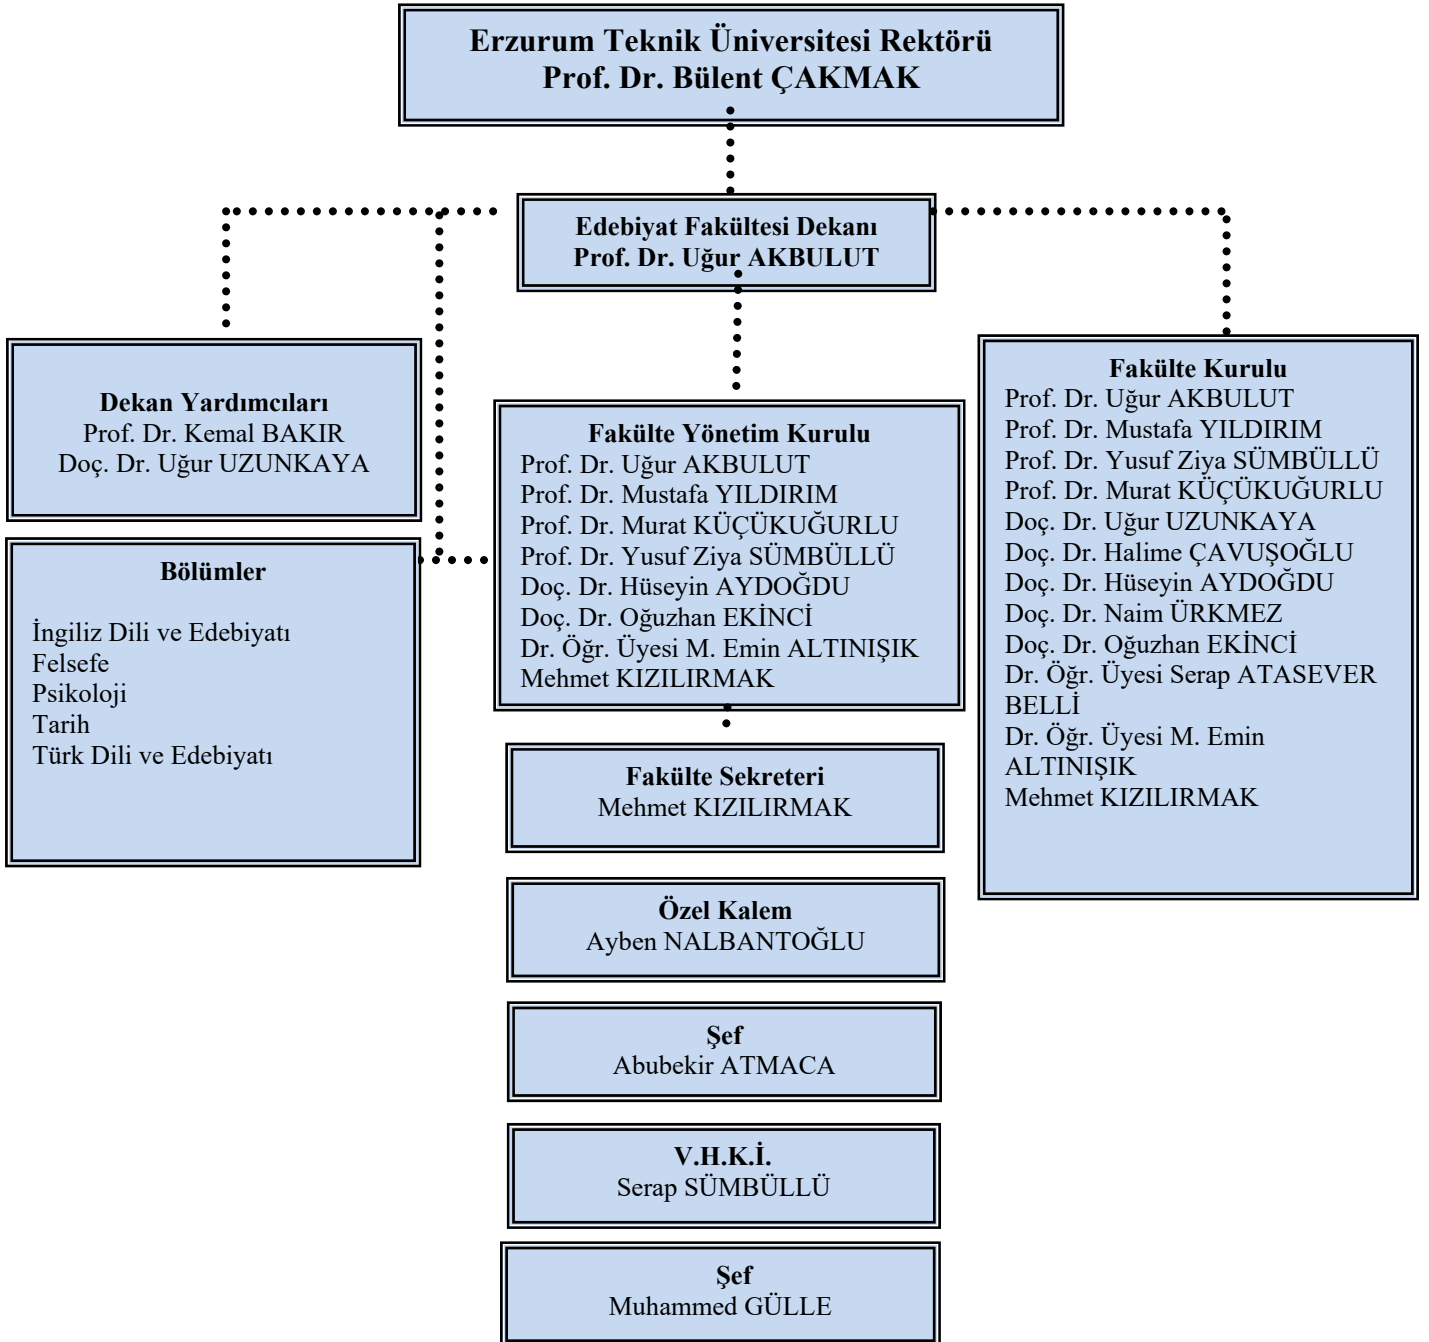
Erzurum Teknik Üniversitesi Rektörü
Prof. Dr. Bülent ÇAKMAK

Edebiyat Fakültesi Dekanı
Prof. Dr. Uğur AKBULUT

Dekan Yardımcıları
Prof. Dr. Kemal BAKIR
Doç. Dr. Uğur UZUNKAYA

Bölümler

İngiliz Dili ve Edebiyatı
Felsefe
Psikoloji
Tarih
Türk Dili ve Edebiyatı

Fakülte Yönetim Kurulu
Prof. Dr. Uğur AKBULUT
Prof. Dr. Mustafa YILDIRIM
Prof. Dr. Murat KÜÇÜKUĞURLU
Prof. Dr. Yusuf Ziya SÜMBÜLLÜ
Doç. Dr. Hüseyin AYDOĞDU
Doç. Dr. Oğuzhan EKİNCİ
Dr. Öğr. Üyesi M. Emin ALTINIŞIK
Mehmet KIZILIRMAK

Fakülte Kurulu
Prof. Dr. Uğur AKBULUT
Prof. Dr. Mustafa YILDIRIM
Prof. Dr. Yusuf Ziya SÜMBÜLLÜ
Prof. Dr. Murat KÜÇÜKUĞURLU
Doç. Dr. Uğur UZUNKAYA
Doç. Dr. Halime ÇAVUŞOĞLU
Doç. Dr. Hüseyin AYDOĞDU
Doç. Dr. Naim ÜRKMEZ
Doç. Dr. Oğuzhan EKİNCİ
Dr. Öğr. Üyesi Serap ATASEVER BELLİ
Dr. Öğr. Üyesi M. Emin ALTINIŞIK
Mehmet KIZILIRMAK

Fakülte Sekreteri
Mehmet KIZILIRMAK

Özel Kalem
Ayben NALBANTOĞLU

Şef
Abubekir ATMACA

V.H.K.İ.
Serap SÜMBÜLLÜ

Şef
Muhammed GÜLLE